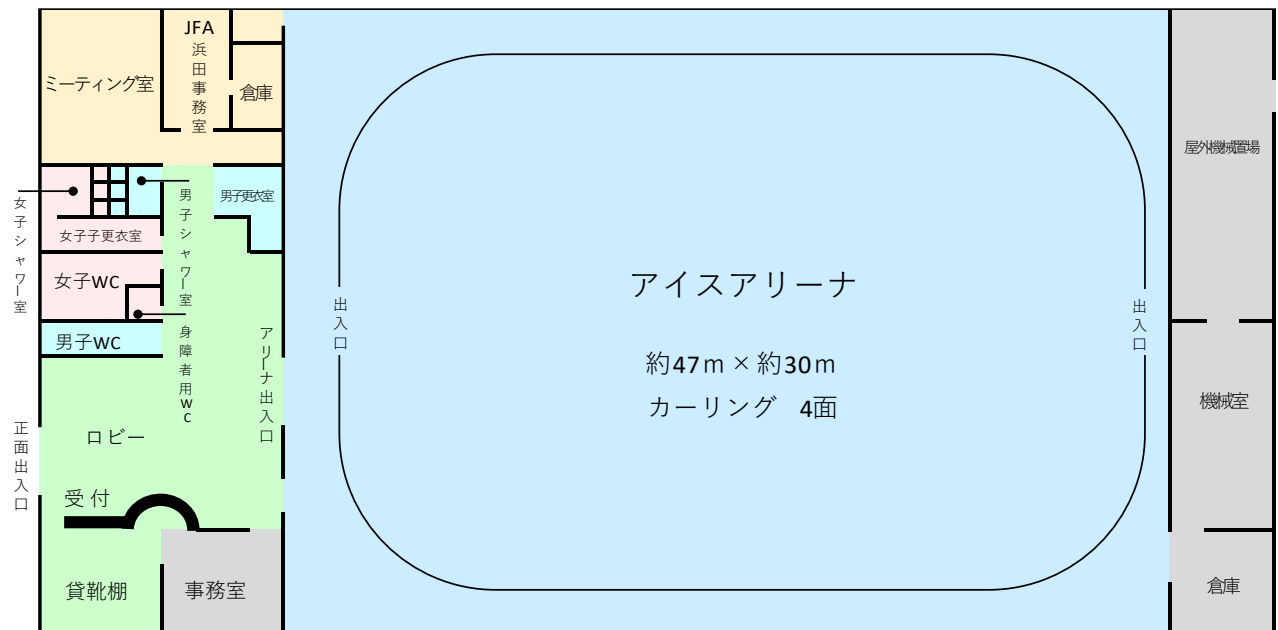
ミーティング室

JFA
浜田事務室

倉庫

女子シャワー室

女子子更衣室

男子シャワー室

男子更衣室

女子WC

男子WC

身障者用WC

アリーナ出入口

正面出入口

ロビー

受付

貸靴棚

事務室

出入口

アイスアリーナ

約47m × 約30m

カーリング 4面

出入口

屋外機械置場

機械室

倉庫